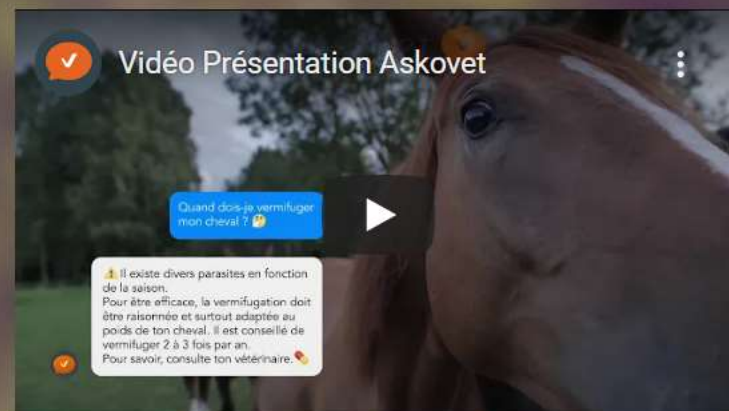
Vidéo Présentation Askovet

Quand dois-je vermifuger mon cheval ? 🤔

⚠️ Il existe divers parasites en fonction de la saison.
Pour être efficace, la vermifugation doit être raisonnée et surtout adaptée au poids de ton cheval. Il est conseillé de vermifuger 2 à 3 fois par an.
Pour savoir, consulte ton vétérinaire.💊